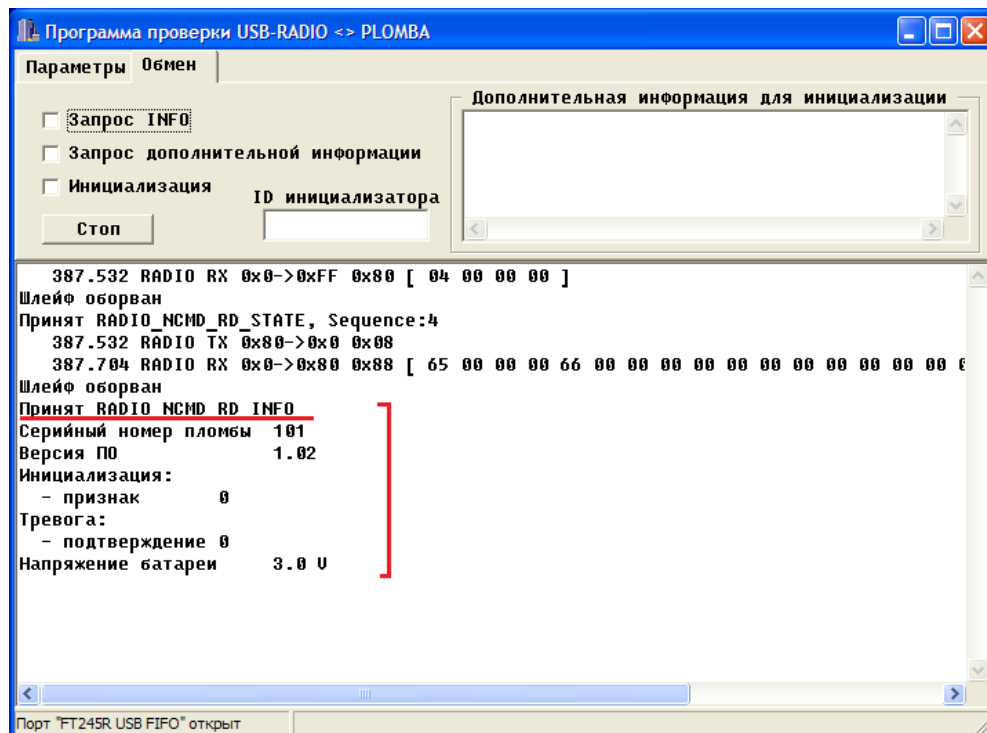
Программа проверки USB-RADIO <> PLOMBA

Параметры Обмен

Запрос INFO
Запрос дополнительной информации
Инициализация
ID инициализатора
Стоп

Дополнительная информация для инициализации

387.532 RADIO RX 0x0->0xFF 0x80 [ 04 00 00 00 ]
Шлейф оборван
Принят RADIO_NCMD_RD_STATE, Sequence:4
387.532 RADIO TX 0x80->0x0 0x08
387.704 RADIO RX 0x0->0x80 0x88 [ 65 00 00 00 66 00 00 00 00 00 00 00 00 00 00 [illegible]
Шлейф оборван
Принят RADIO_NCMD_RD_INFO
Серийный номер пломбы 101
Версия ПО 1.02
Инициализация:
- признак 0
Тревога:
- подтверждение 0
Напряжение батареи 3.0 V

Порт "FT245R USB FIFO" открыт